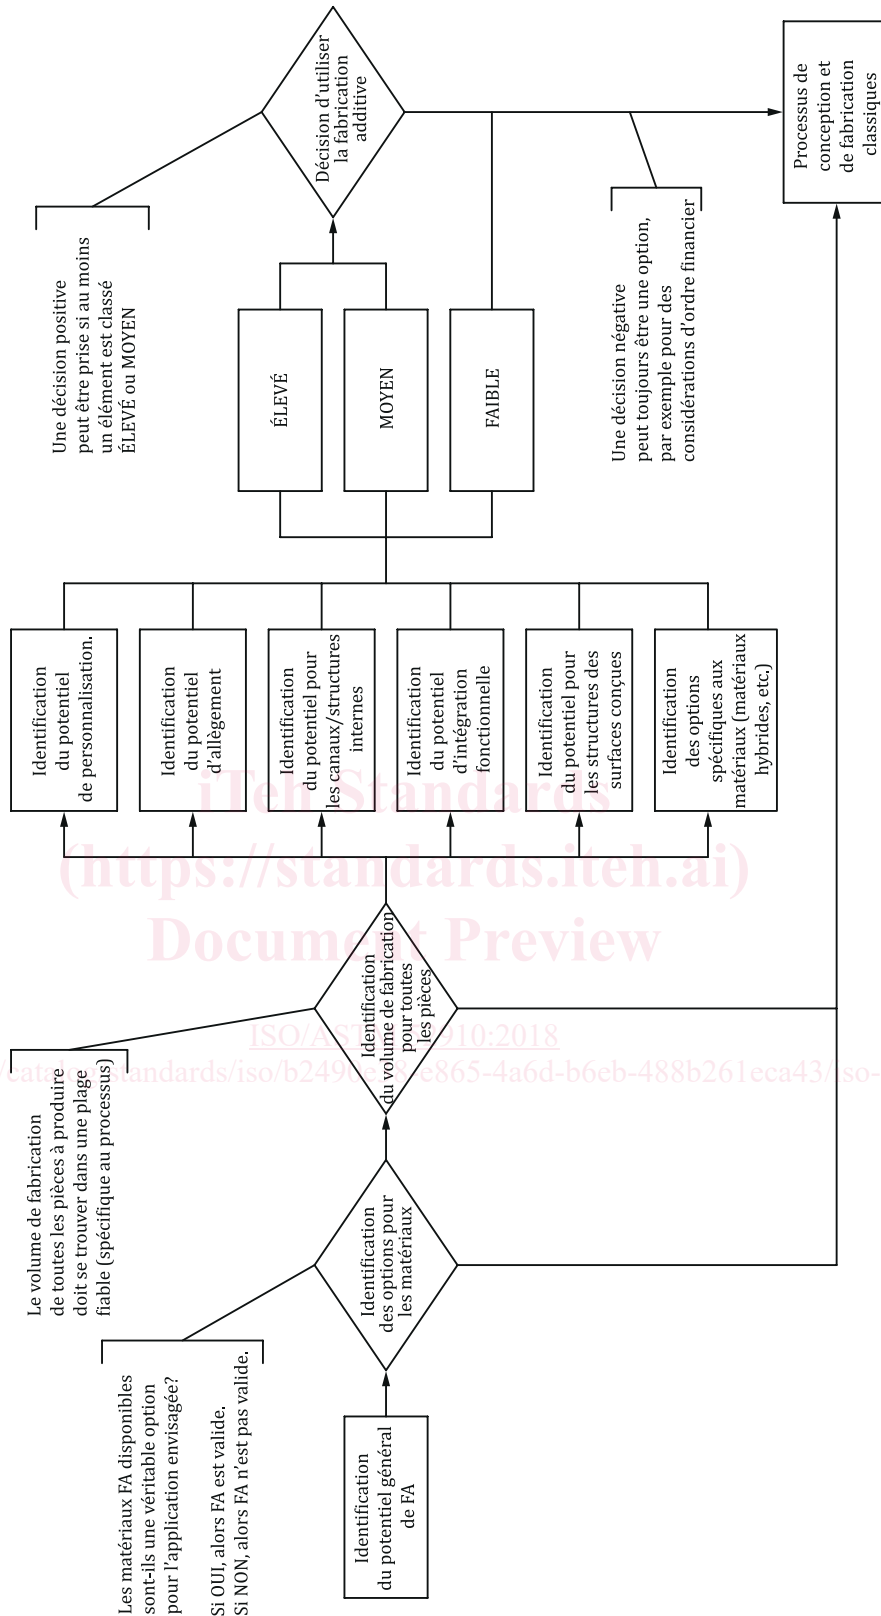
Identification du potentiel général de FA

Les matériaux FA disponibles sont-ils une véritable option pour l'application envisagée?

Si OUI, alors FA est valide. Si NON, alors FA n'est pas valide.

Identification des options pour les matériaux

Le volume de fabrication de toutes les pièces à produire doit se trouver dans une plage fiable (spécifique au processus)

Identification du volume de fabrication pour toutes les pièces

Identification du potentiel de personnalisation.

Identification du potentiel d'allègement

Identification du potentiel pour les canaux/structures internes

Identification du potentiel d'intégration fonctionnelle

Identification du potentiel pour les structures des surfaces conçues

Identification des options spécifiques aux matériaux (matériaux hybrides, etc.)

ÉLEVÉ

MOYEN

FAIBLE

Une décision positive peut être prise si au moins un élément est classé ÉLEVÉ ou MOYEN

Décision d'utiliser la fabrication additive

Une décision négative peut toujours être une option, par exemple pour des considérations d'ordre financier

Processus de conception et de fabrication classiques

iTeh Standards (https://standards.iteh.ai) Document Preview

ISO/ASTM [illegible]910:2018

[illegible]catalog/standards/iso/b249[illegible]e865-4a6d-b6eb-488b261eca43/iso-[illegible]